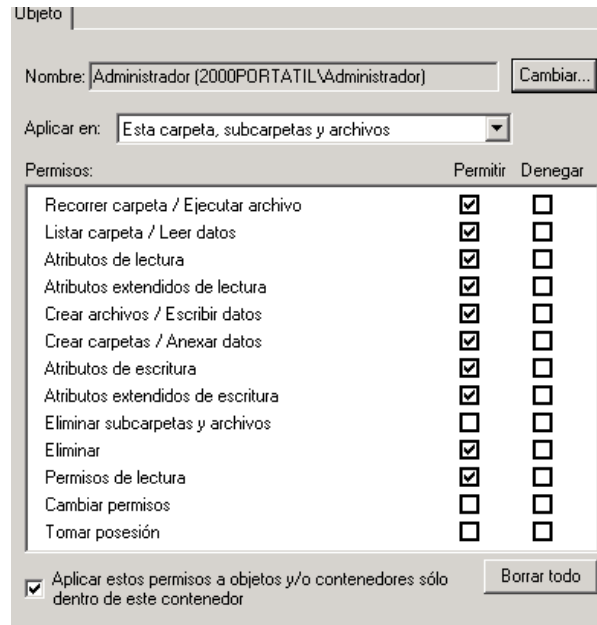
Objeto

Nombre: Administrador (2000PORTATIL\Administrador)

Cambiar...

Aplicar en: Esta carpeta, subcarpetas y archivos

Permisos:

| | Permitir | Denegar |
|---|---|---|
| Recorrer carpeta / Ejecutar archivo | ☑ | ☐ |
| Listar carpeta / Leer datos | ☑ | ☐ |
| Atributos de lectura | ☑ | ☐ |
| Atributos extendidos de lectura | ☑ | ☐ |
| Crear archivos / Escribir datos | ☑ | ☐ |
| Crear carpetas / Anexar datos | ☑ | ☐ |
| Atributos de escritura | ☑ | ☐ |
| Atributos extendidos de escritura | ☑ | ☐ |
| Eliminar subcarpetas y archivos | ☐ | ☐ |
| Eliminar | ☑ | ☐ |
| Permisos de lectura | ☑ | ☐ |
| Cambiar permisos | ☐ | ☐ |
| Tomar posesión | ☐ | ☐ |

☑ Aplicar estos permisos a objetos y/o contenedores sólo dentro de este contenedor

Borrar todo